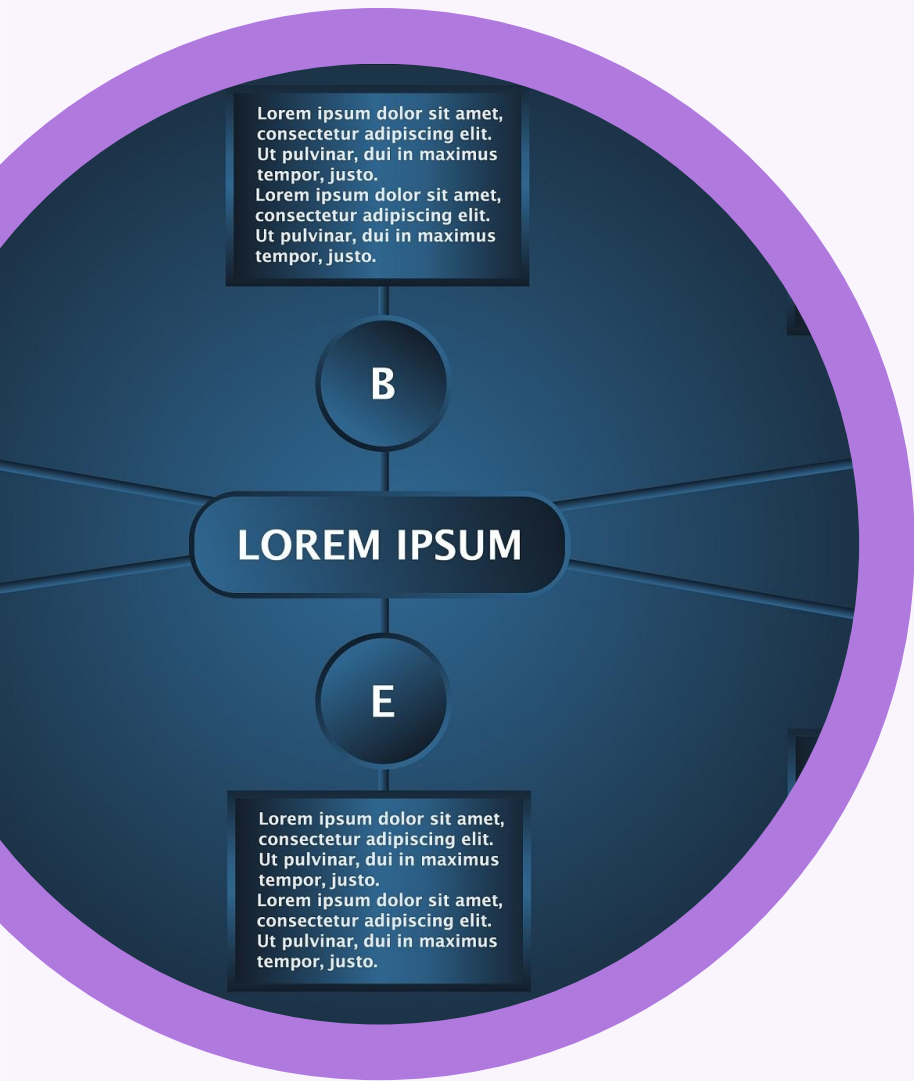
Lorem ipsum dolor sit amet, consectetur adipiscing elit. Ut pulvinar, dui in maximus tempor, justo.
Lorem ipsum dolor sit amet, consectetur adipiscing elit. Ut pulvinar, dui in maximus tempor, justo.

B

LOREM IPSUM

E

Lorem ipsum dolor sit amet, consectetur adipiscing elit. Ut pulvinar, dui in maximus tempor, justo.
Lorem ipsum dolor sit amet, consectetur adipiscing elit. Ut pulvinar, dui in maximus tempor, justo.